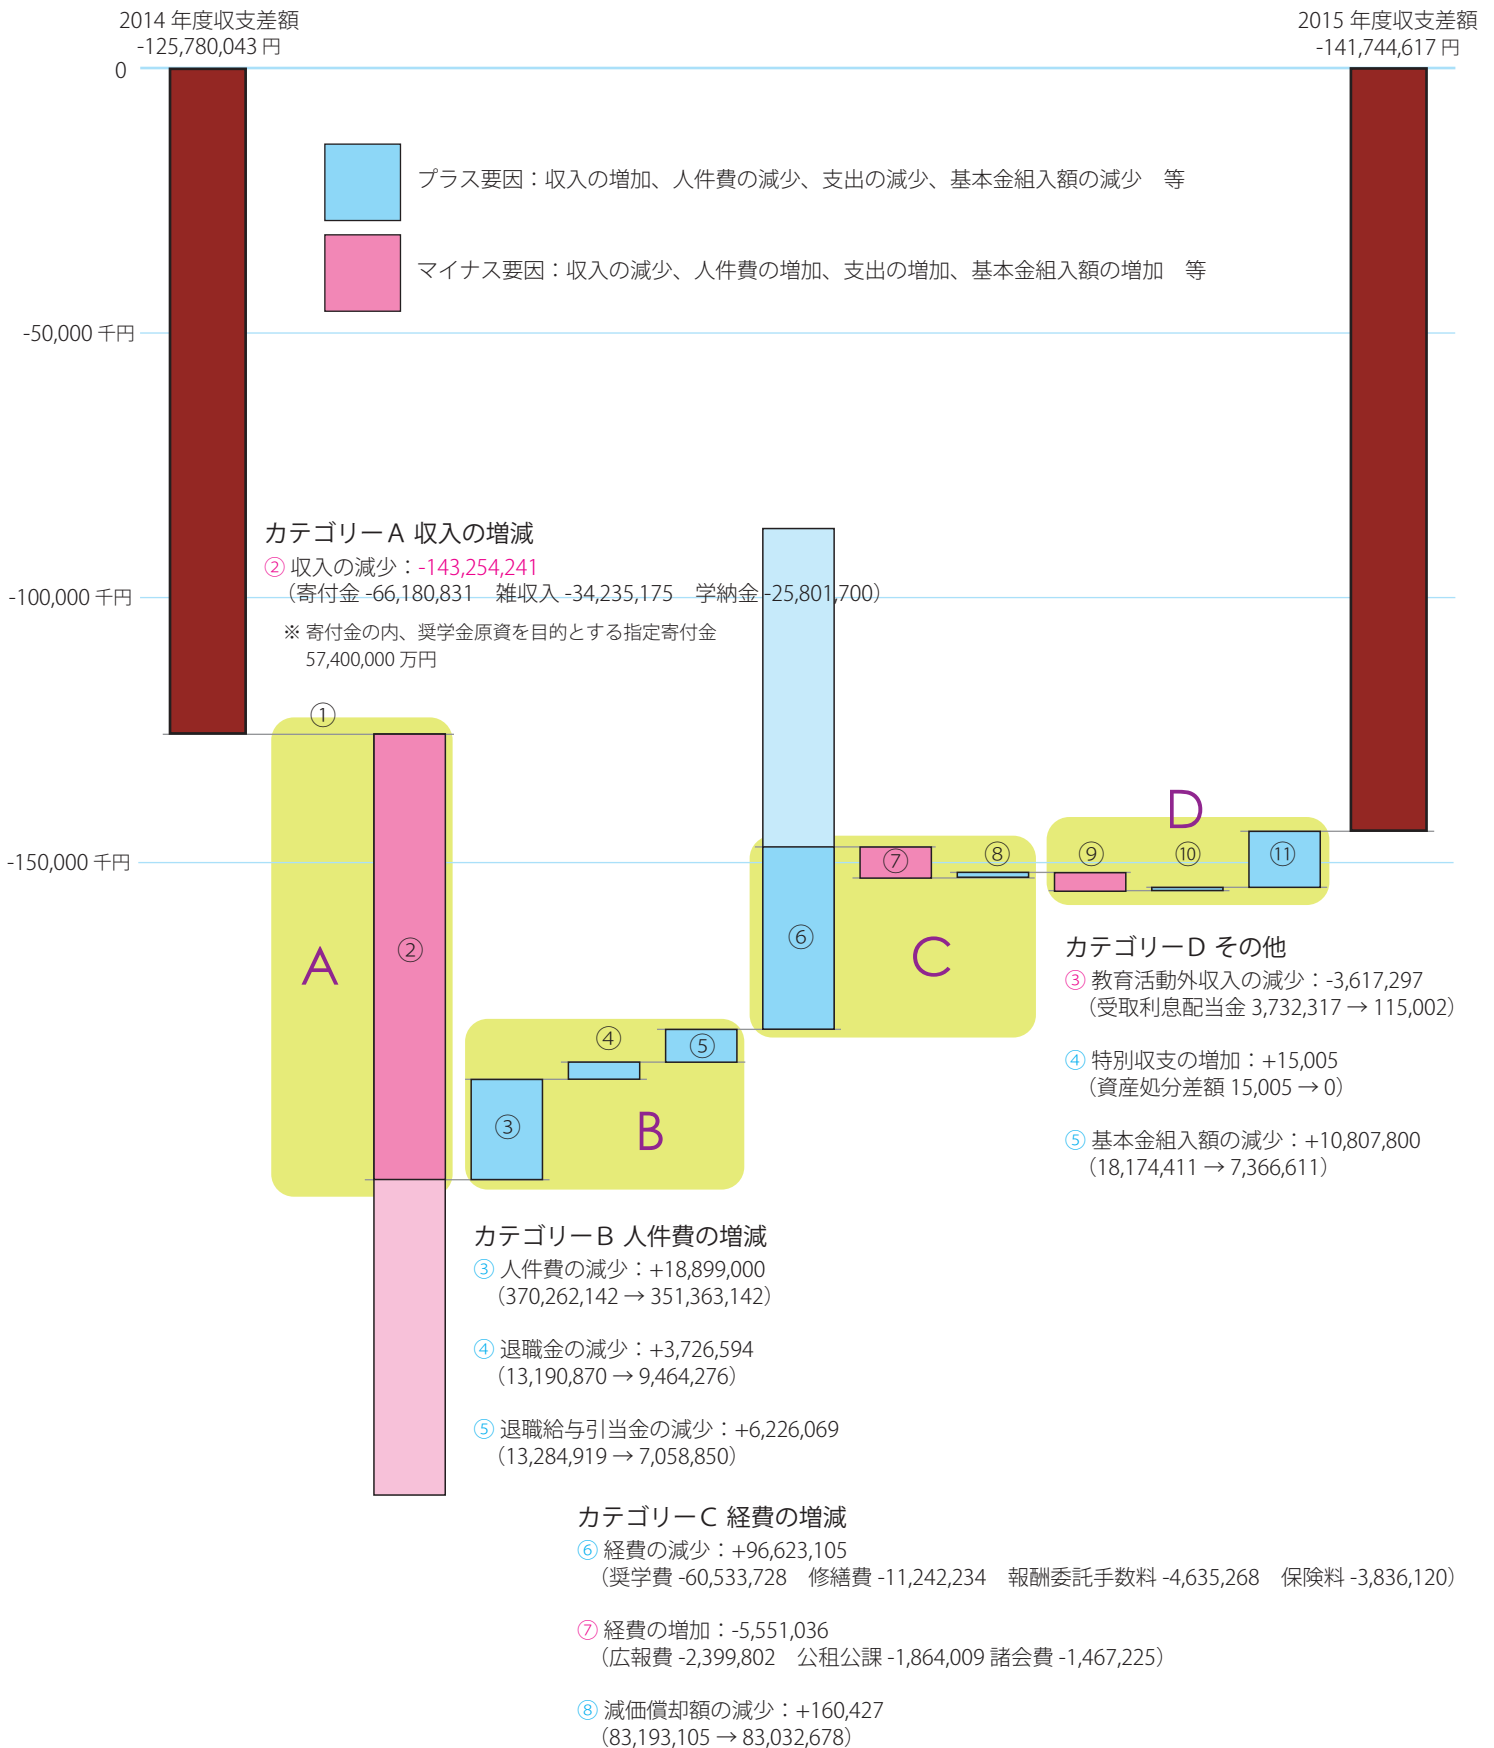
2014 年度収支差額
-125,780,043 円

2015 年度収支差額
-141,744,617 円

0

プラス要因：収入の増加、人件費の減少、支出の減少、基本金組入額の減少　等

マイナス要因：収入の減少、人件費の増加、支出の増加、基本金組入額の増加　等

-50,000 千円

カテゴリーA 収入の増減
② 収入の減少：-143,254,241
（寄付金 -66,180,831　雑収入 -34,235,175　学納金 -25,801,700）
※ 寄付金の内、奨学金原資を目的とする指定寄付金 57,400,000 万円

-100,000 千円

-150,000 千円

①
A
②

③
④
⑤
B

⑥
⑦
⑧
C

⑨
⑩
⑪
D

カテゴリーD その他
③ 教育活動外収入の減少：-3,617,297
（受取利息配当金 3,732,317 → 115,002）

④ 特別収支の増加：+15,005
（資産処分差額 15,005 → 0）

⑤ 基本金組入額の減少：+10,807,800
（18,174,411 → 7,366,611）

カテゴリーB 人件費の増減
③ 人件費の減少：+18,899,000
（370,262,142 → 351,363,142）

④ 退職金の減少：+3,726,594
（13,190,870 → 9,464,276）

⑤ 退職給与引当金の減少：+6,226,069
（13,284,919 → 7,058,850）

カテゴリーC 経費の増減
⑥ 経費の減少：+96,623,105
（奨学費 -60,533,728　修繕費 -11,242,234　報酬委託手数料 -4,635,268　保険料 -3,836,120）

⑦ 経費の増加：-5,551,036
（広報費 -2,399,802　公租公課 -1,864,009 諸会費 -1,467,225）

⑧ 減価償却額の減少：+160,427
（83,193,105 → 83,032,678）